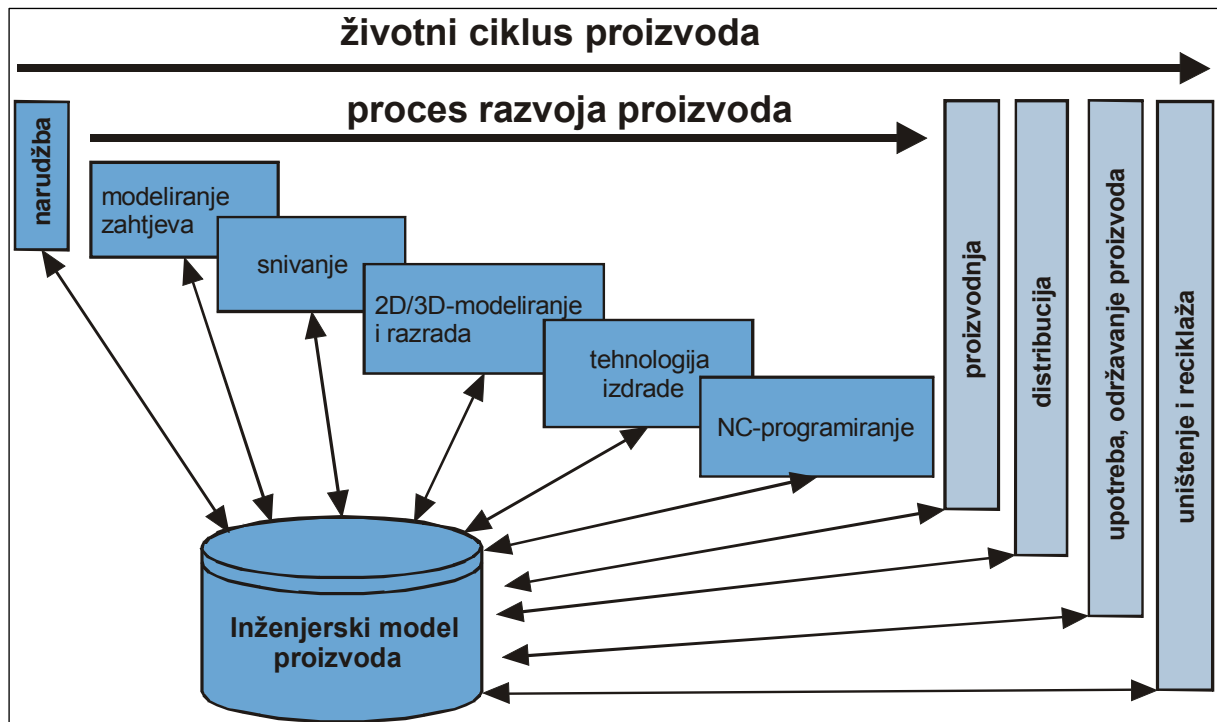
životni ciklus proizvoda

proces razvoja proizvoda

narudžba

modeliranje zahtjeva

snivanje

2D/3D-modeliranje i razrada

tehnologija izdrade

NC-programiranje

proizvodnja

distribucija

upotreba, održavanje proizvoda

uništenje i reciklaža

Inženjerski model proizvoda